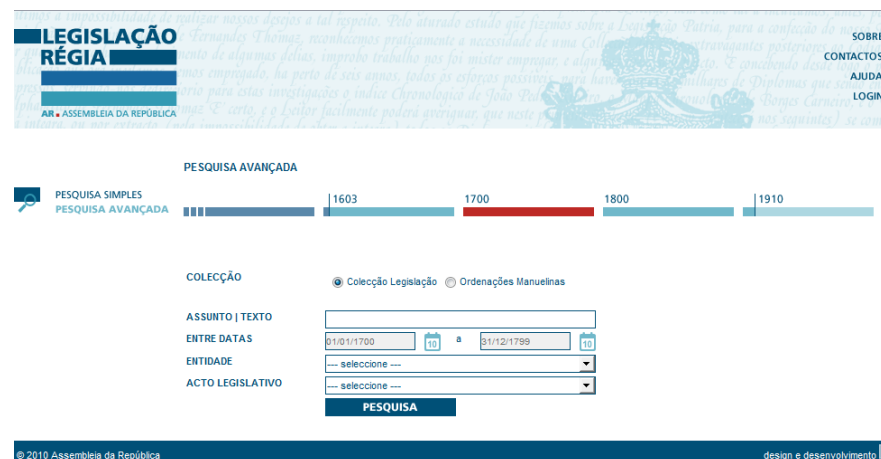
LEGISLAÇÃO RÉGIA
AR ASSEMBLEIA DA REPÚBLICA

SOBRE
CONTACTOS
AJUDA
LOGIN

PESQUISA AVANÇADA

PESQUISA SIMPLES
PESQUISA AVANÇADA

1603
1700
1800
1910

COLECÇÃO
Colecção Legislação
Ordenações Manuelinas

ASSUNTO | TEXTO
ENTRE DATAS
01/01/1700
10
a
31/12/1799
10
ENTIDADE
---- seleccione ----
ACTO LEGISLATIVO
---- seleccione ----
PESQUISA

© 2010 Assembleia da República
design e desenvolvimento